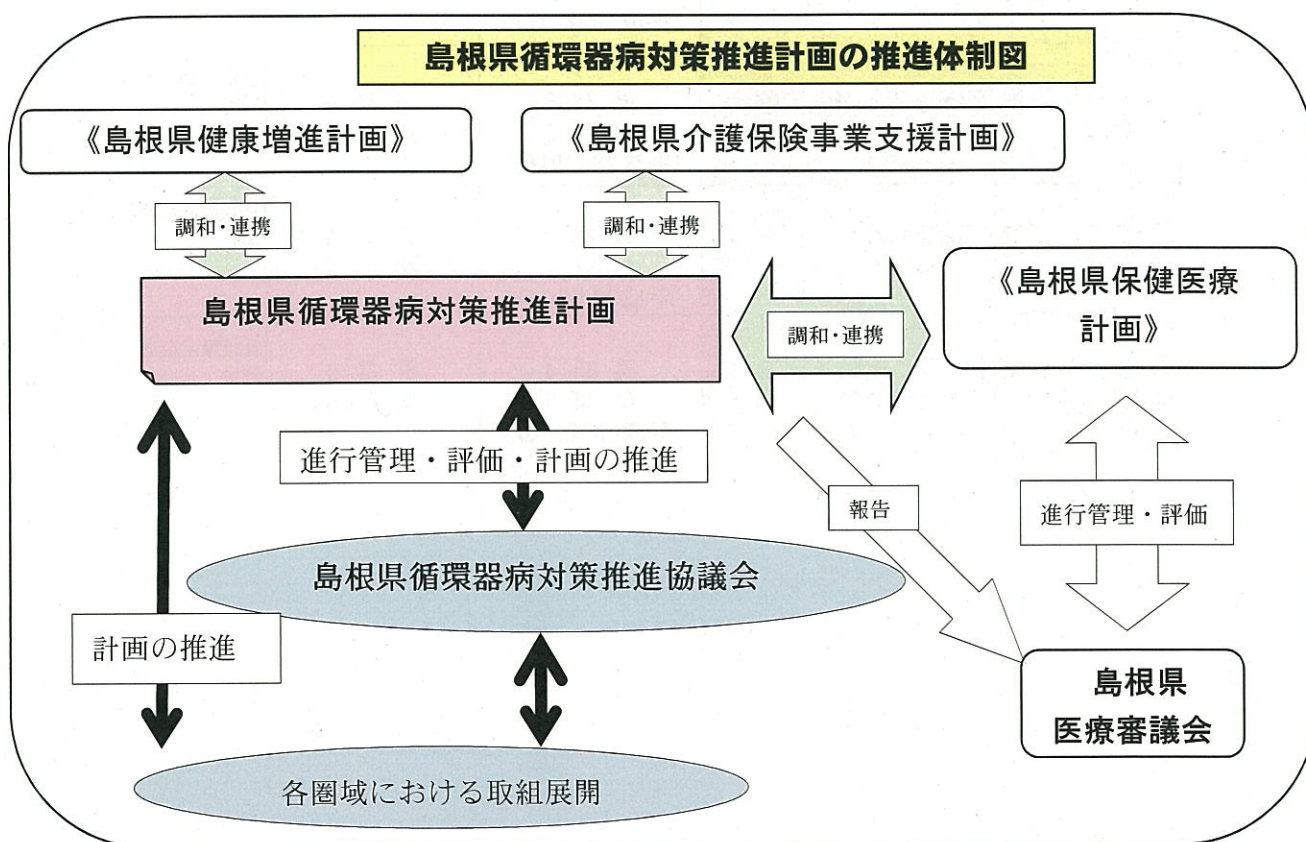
島根県循環器病対策推進計画の推進体制図

《島根県健康増進計画》

《島根県介護保険事業支援計画》

調和・連携

調和・連携

島根県循環器病対策推進計画

調和・連携

《島根県保健医療計画》

進行管理・評価・計画の推進

報告

進行管理・評価

島根県循環器病対策推進協議会

計画の推進

島根県医療審議会

各圏域における取組展開